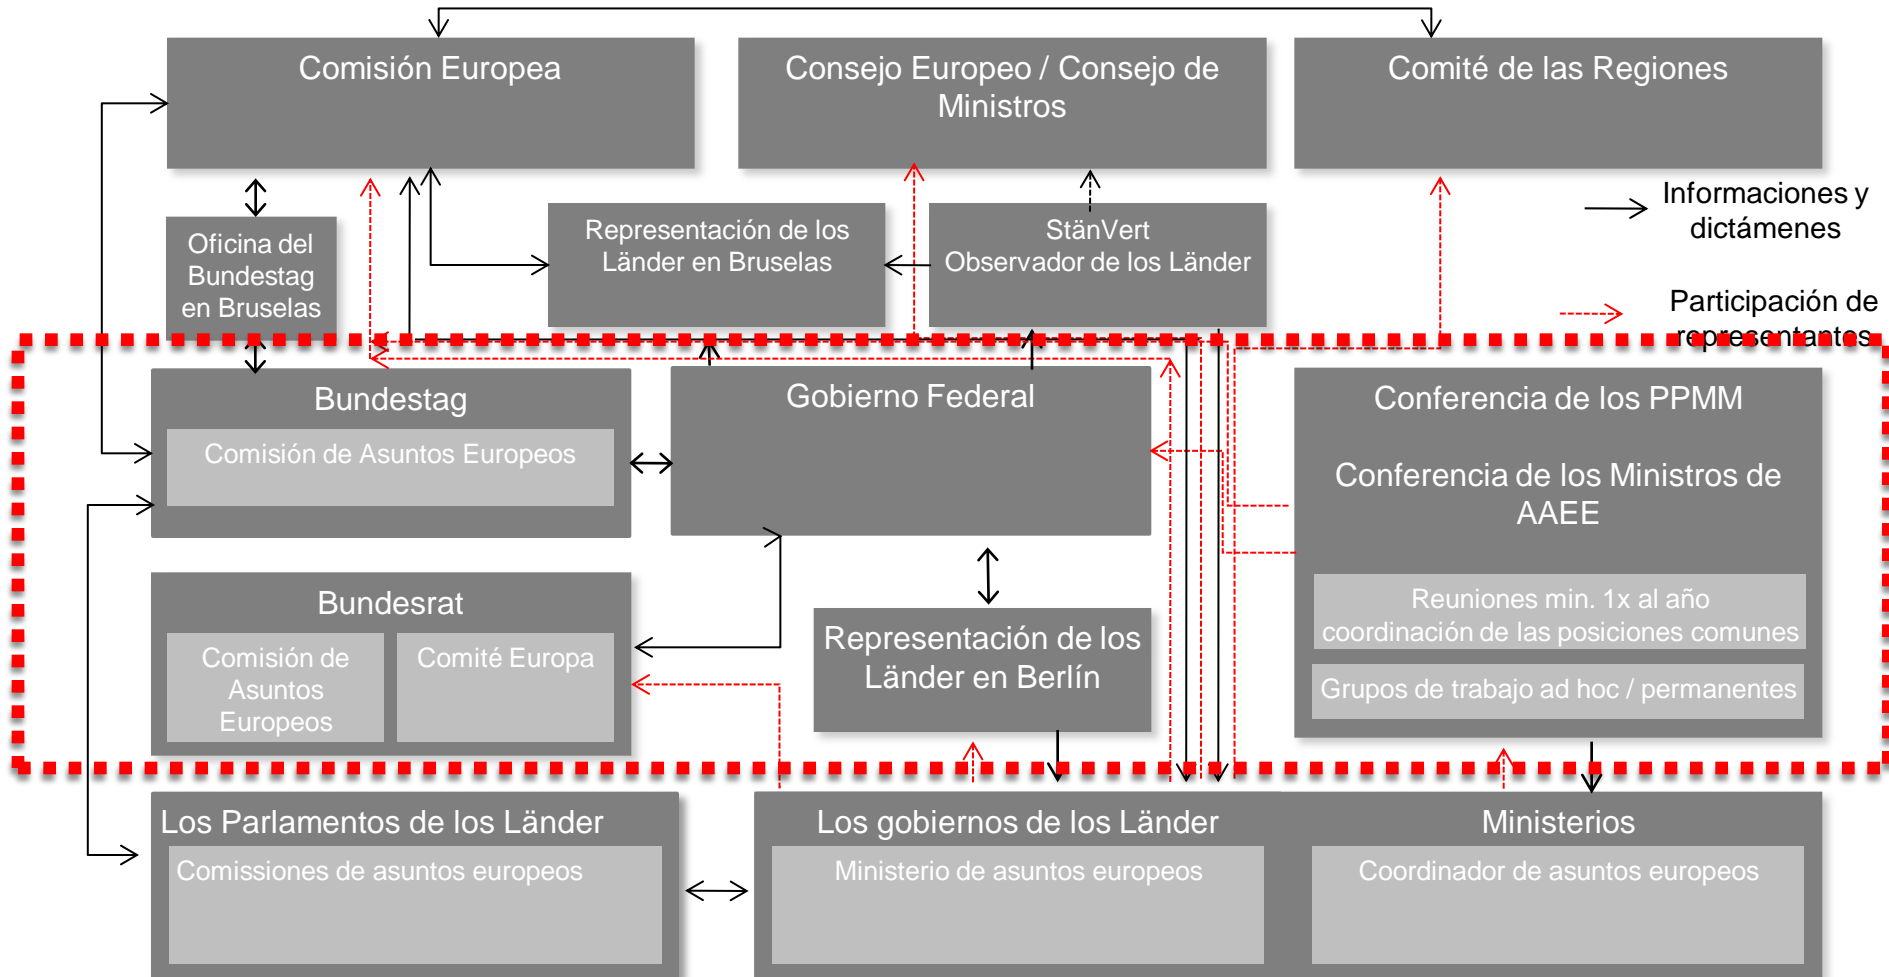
Comisión Europea

Consejo Europeo / Consejo de Ministros

Comité de las Regiones

Oficina del Bundestag en Bruselas

Representación de los Länder en Bruselas

StänVert Observador de los Länder

Informaciones y dictámenes

Participación de representantes

Bundestag

Comisión de Asuntos Europeos

Gobierno Federal

Conferencia de los PPMM

Conferencia de los Ministros de AAEE

Reuniones min. 1x al año coordinación de las posiciones comunes

Grupos de trabajo ad hoc / permanentes

Bundesrat

Comisión de Asuntos Europeos

Comité Europa

Representación de los Länder en Berlín

Los Parlamentos de los Länder

Comissiones de asuntos europeos

Los gobiernos de los Länder

Ministerio de asuntos europeos

Ministerios

Coordinador de asuntos europeos